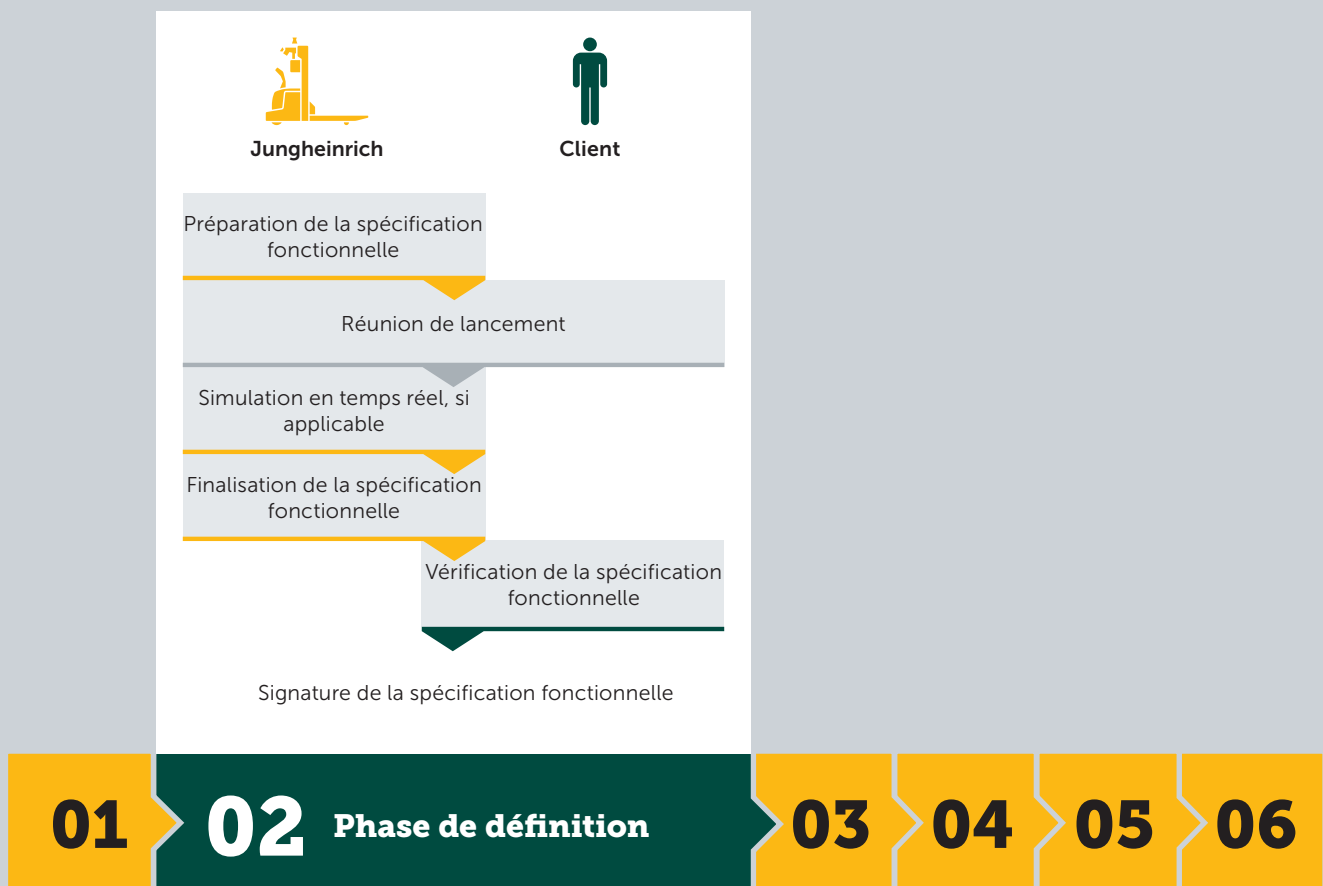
Jungheinrich

Client

Préparation de la spécification fonctionnelle

Réunion de lancement

Simulation en temps réel, si applicable

Finalisation de la spécification fonctionnelle

Vérification de la spécification fonctionnelle

Signature de la spécification fonctionnelle

01

02 Phase de définition

03

04

05

06